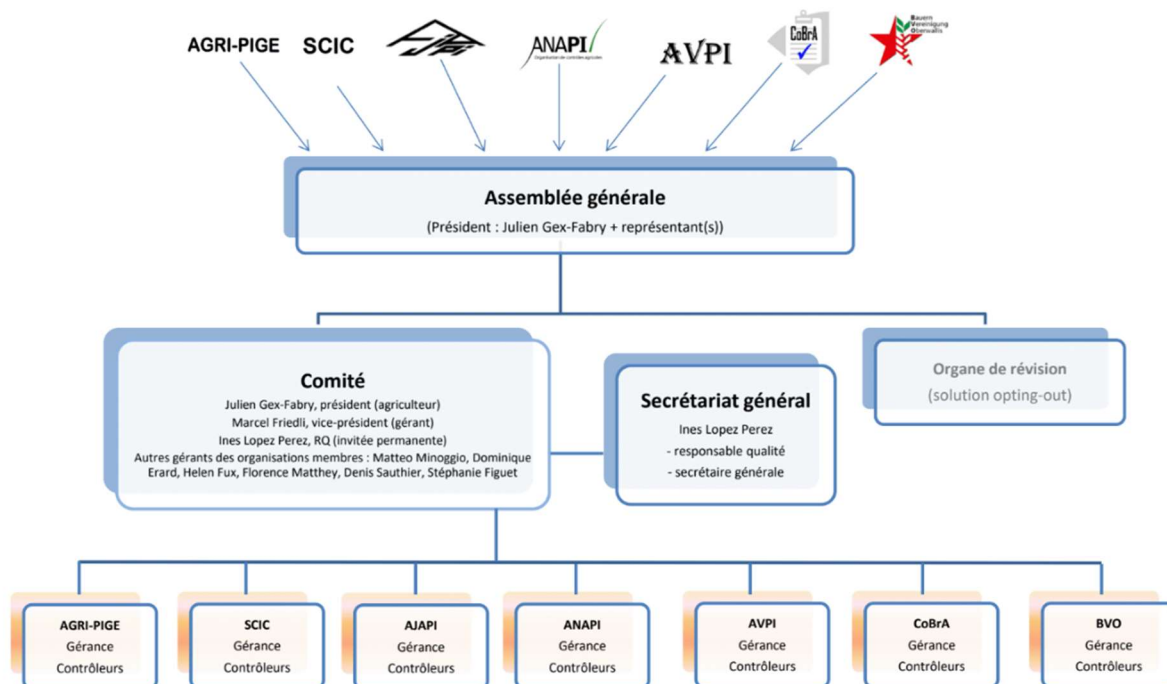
AGRI-PIGE SCIC ANAPI Organisation de contrôles agricoles AVPI CoBrA Bauern Vereinigung Oberwallis

Assemblée générale
(Président : Julien Gex-Fabry + représentant(s))

Comité
Julien Gex-Fabry, président (agriculteur)
Marcel Friedli, vice-président (gérant)
Ines Lopez Perez, RQ (invitée permanente)
Autres gérants des organisations membres : Matteo Minoggio, Dominique Erard, Helen Fux, Florence Matthey, Denis Sauthier, Stéphanie Figuet

Secrétariat général
Ines Lopez Perez
- responsable qualité
- secrétaire générale

Organe de révision
(solution opting-out)

AGRI-PIGE
Gérance
Contrôleurs

SCIC
Gérance
Contrôleurs

AJAPI
Gérance
Contrôleurs

ANAPI
Gérance
Contrôleurs

AVPI
Gérance
Contrôleurs

CoBrA
Gérance
Contrôleurs

BVO
Gérance
Contrôleurs